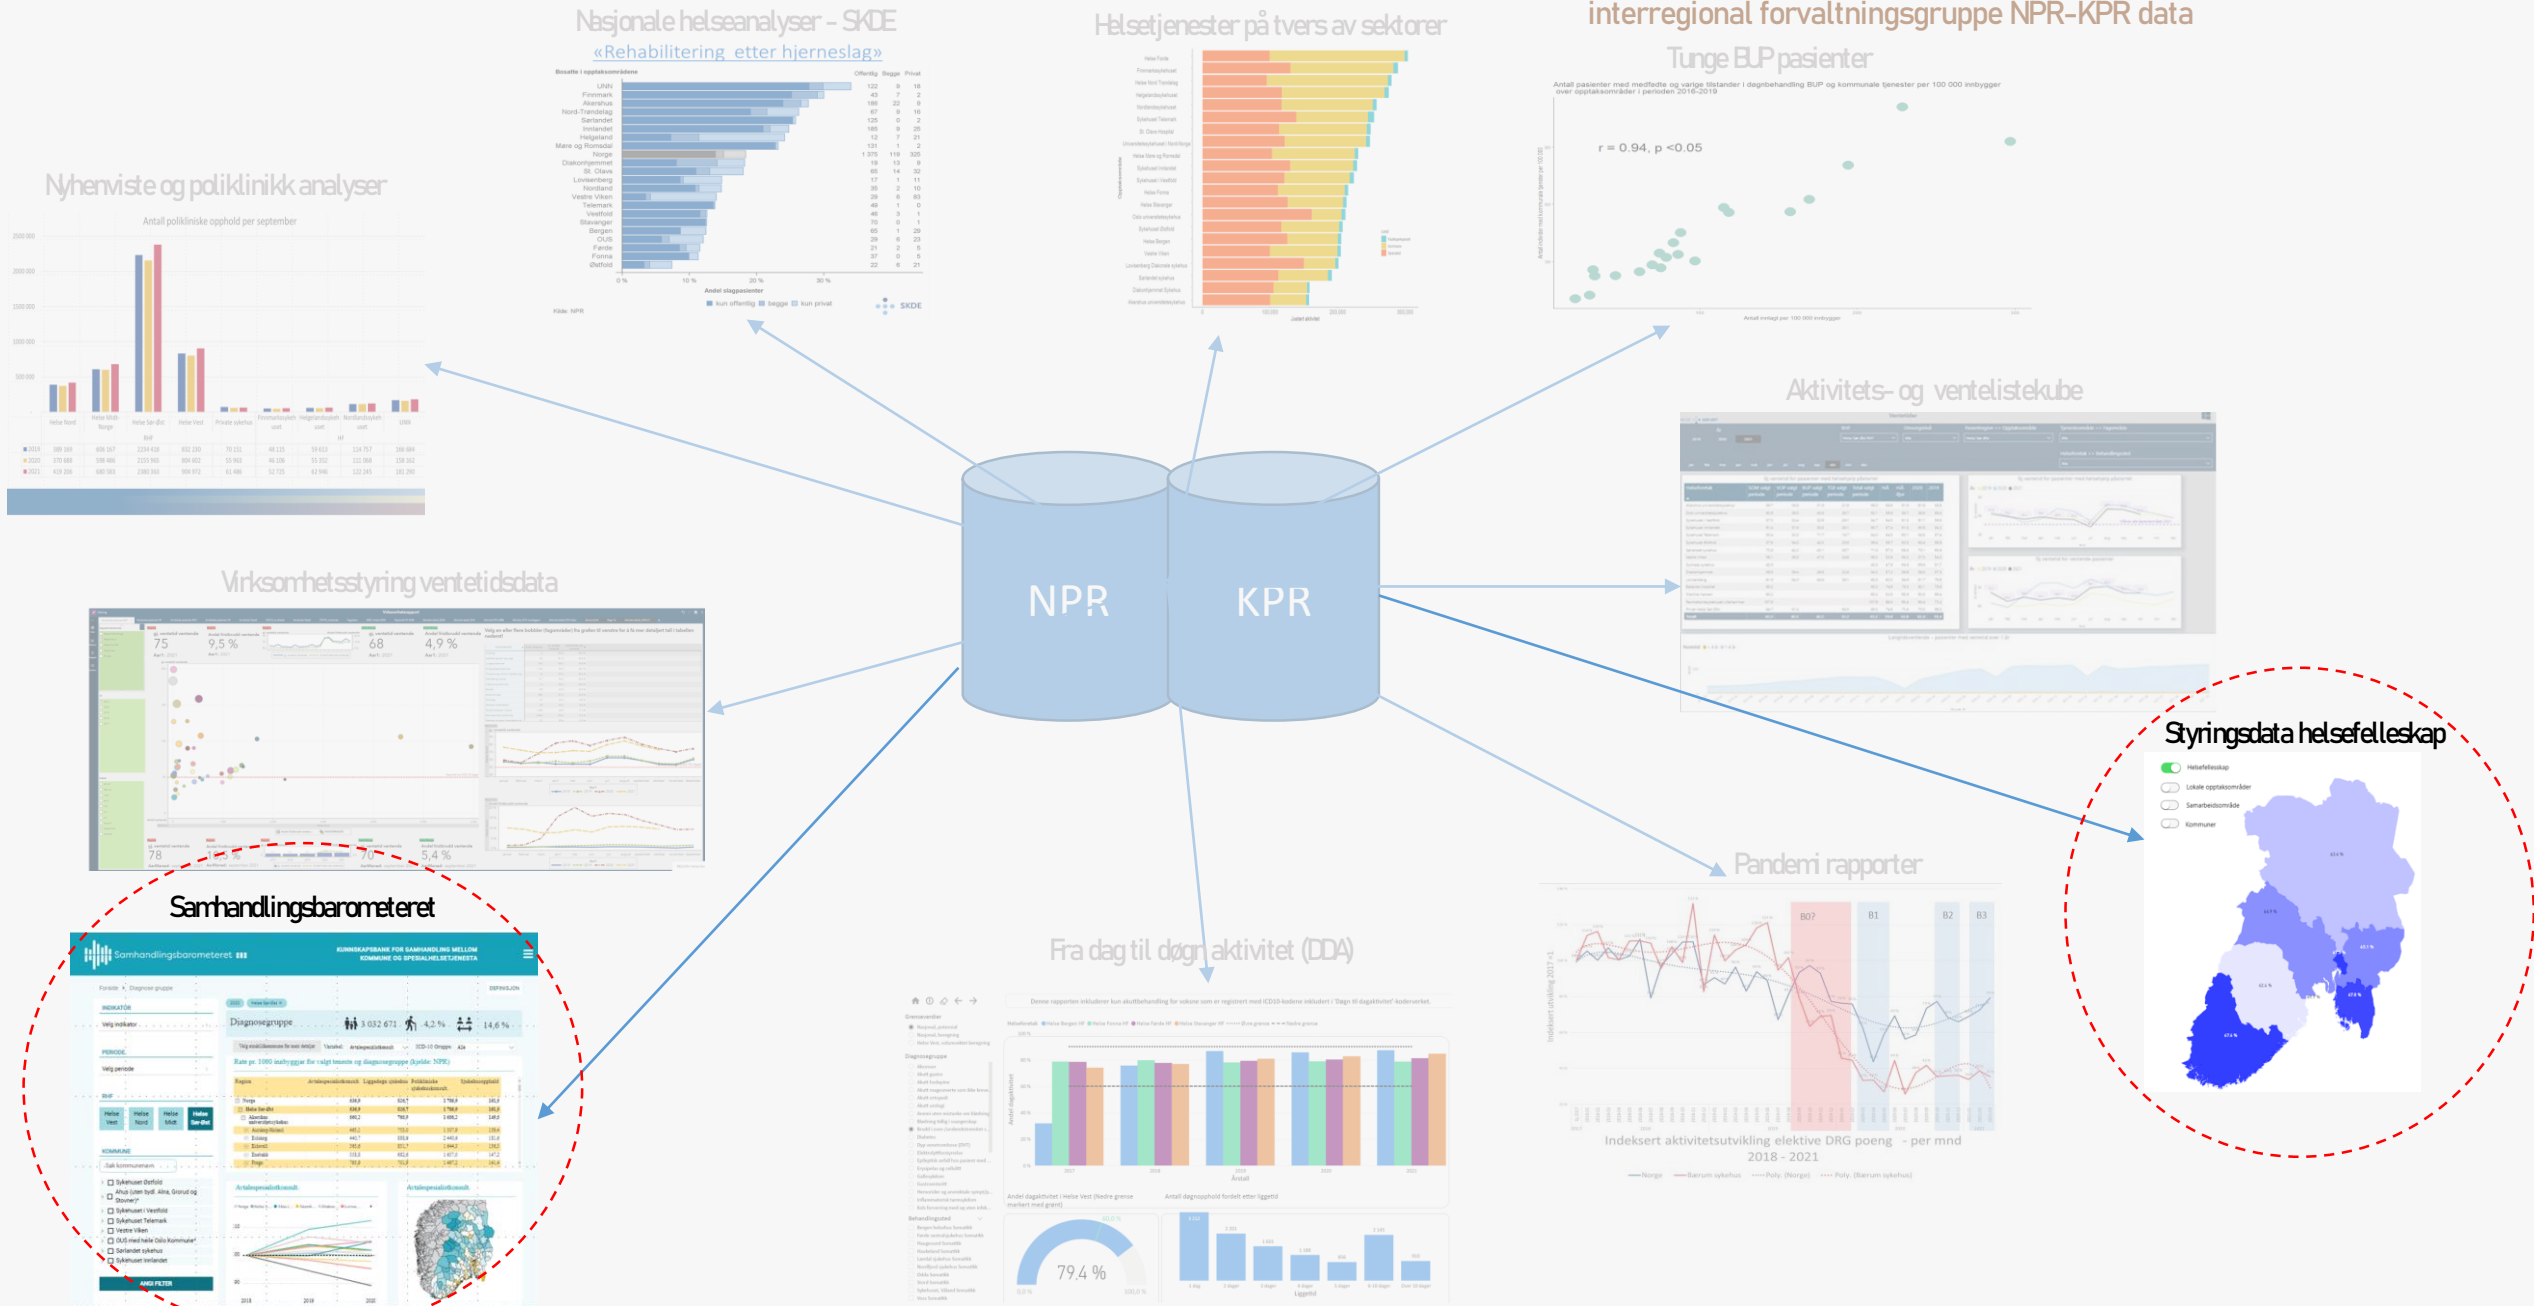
Nasjonale helseanalyser - SKDE
«Rehabilitering etter hjerneslag»

Helsetjenester på tvers av sektorer

interregional forvaltningsgruppe NPR-KPR data

Tunge BUP pasienter

r = 0.94, p <0.05

Nyhenviste og poliklinikk analyser

Antall polikliniske opphold per september

Aktivitets- og ventelistekube

Virksomhetsstyring ventetidsdata

75
9,5 %
68
4,9 %
78
70
5,4 %

NPR

KPR

Styringsdata helsefelleskap

Helsefellesskap
Lokale opptaksområder
Samarbeidsområde
Kommuner

Samhandlingsbarometeret

Samhandlingsbarometeret

KUNNSKAPSBANK FOR SAMHANDLING MELLOM KOMMUNE OG SPESIALHELSETJENESTA

INDIKATOR
PERIODE
KOMMUNE
Diagnosegruppe
3 032 671
4,2 %
14,6 %

Pandemi rapporter

B07
B1
B2
B3

Indeksert aktivitetsutvikling elektive DRG poeng - per mnd
2018 - 2021

Fra dag til døgn aktivitet (DDA)

79,4 %